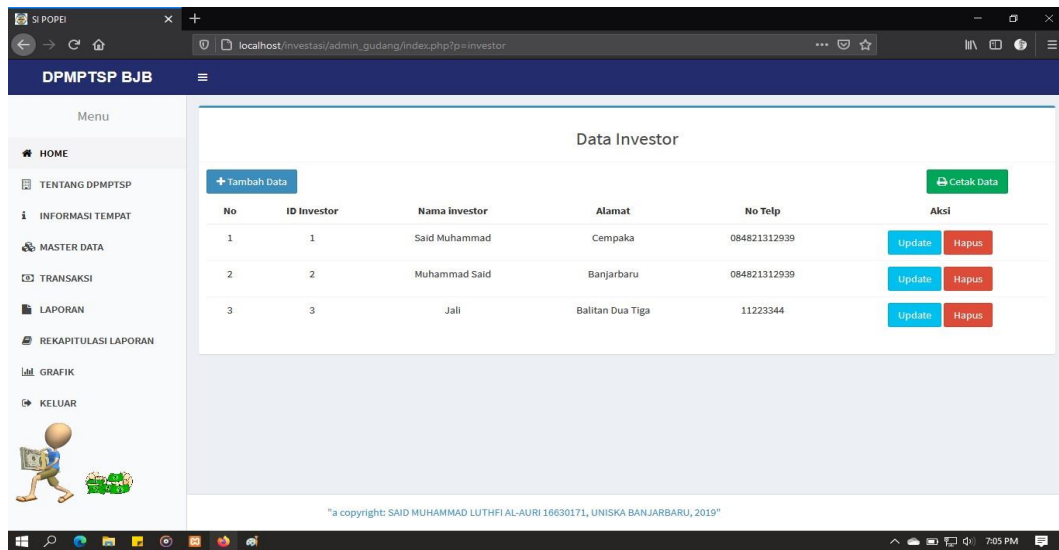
SI POPEI

localhost/investasi/admin_gudang/index.php?p=investor

DPMPTSP BJB

Menu

HOME

TENTANG DPMPTSP

INFORMASI TEMPAT

MASTER DATA

TRANSAKSI

LAPORAN

REKAPITULASI LAPORAN

GRAFIK

KELUAR

Data Investor

+ Tambah Data

Cetak Data

| No | ID Investor | Nama investor | Alamat | No Telp | Aksi |
|---|---|---|---|---|---|
| 1 | 1 | Said Muhammad | Cempaka | 084821312939 | Update Hapus |
| 2 | 2 | Muhammad Said | Banjarbaru | 084821312939 | Update Hapus |
| 3 | 3 | Jali | Balitan Dua Tiga | 11223344 | Update Hapus |

"a copyright: SAID MUHAMMAD LUTHFI AL-AURI 16630171, UNISKA BANJARBARU, 2019"

7:05 PM